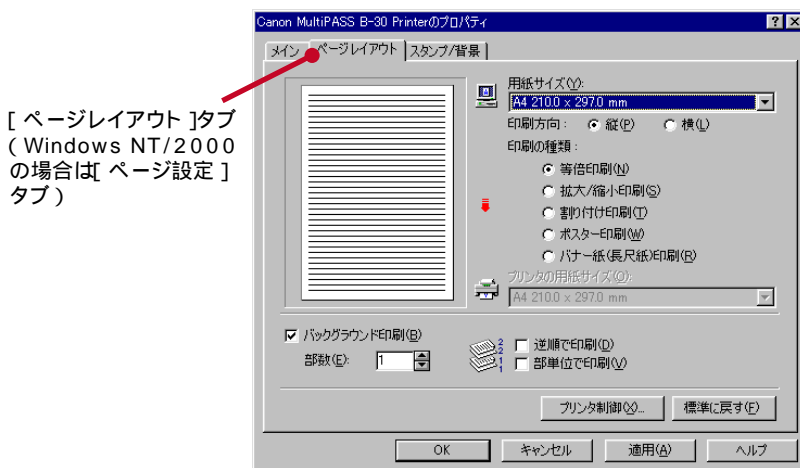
[ ページレイアウト ]タブ
( Windows NT/2000 の場合は[ ページ設定 ] タブ )

Canon MultiPASS B-30 Printerのプロパティ

? ×

メイン | ページレイアウト | スタンプ/背景

用紙サイズ(Y):
A4 210.0 x 297.0 mm
印刷方向: 縦(P) 横(L)
印刷の種類:
等倍印刷(N)
拡大/縮小印刷(S)
割り付け印刷(T)
ポスター印刷(W)
バナー紙(長尺紙)印刷(R)
プリンタの用紙サイズ(O):
A4 210.0 x 297.0 mm

バックグラウンド印刷(B)
部数(E): 1
逆順で印刷(D)
部単位で印刷(V)

プリンタ制御(X)... 標準に戻す(F)

OK キャンセル 適用(A) ヘルプ